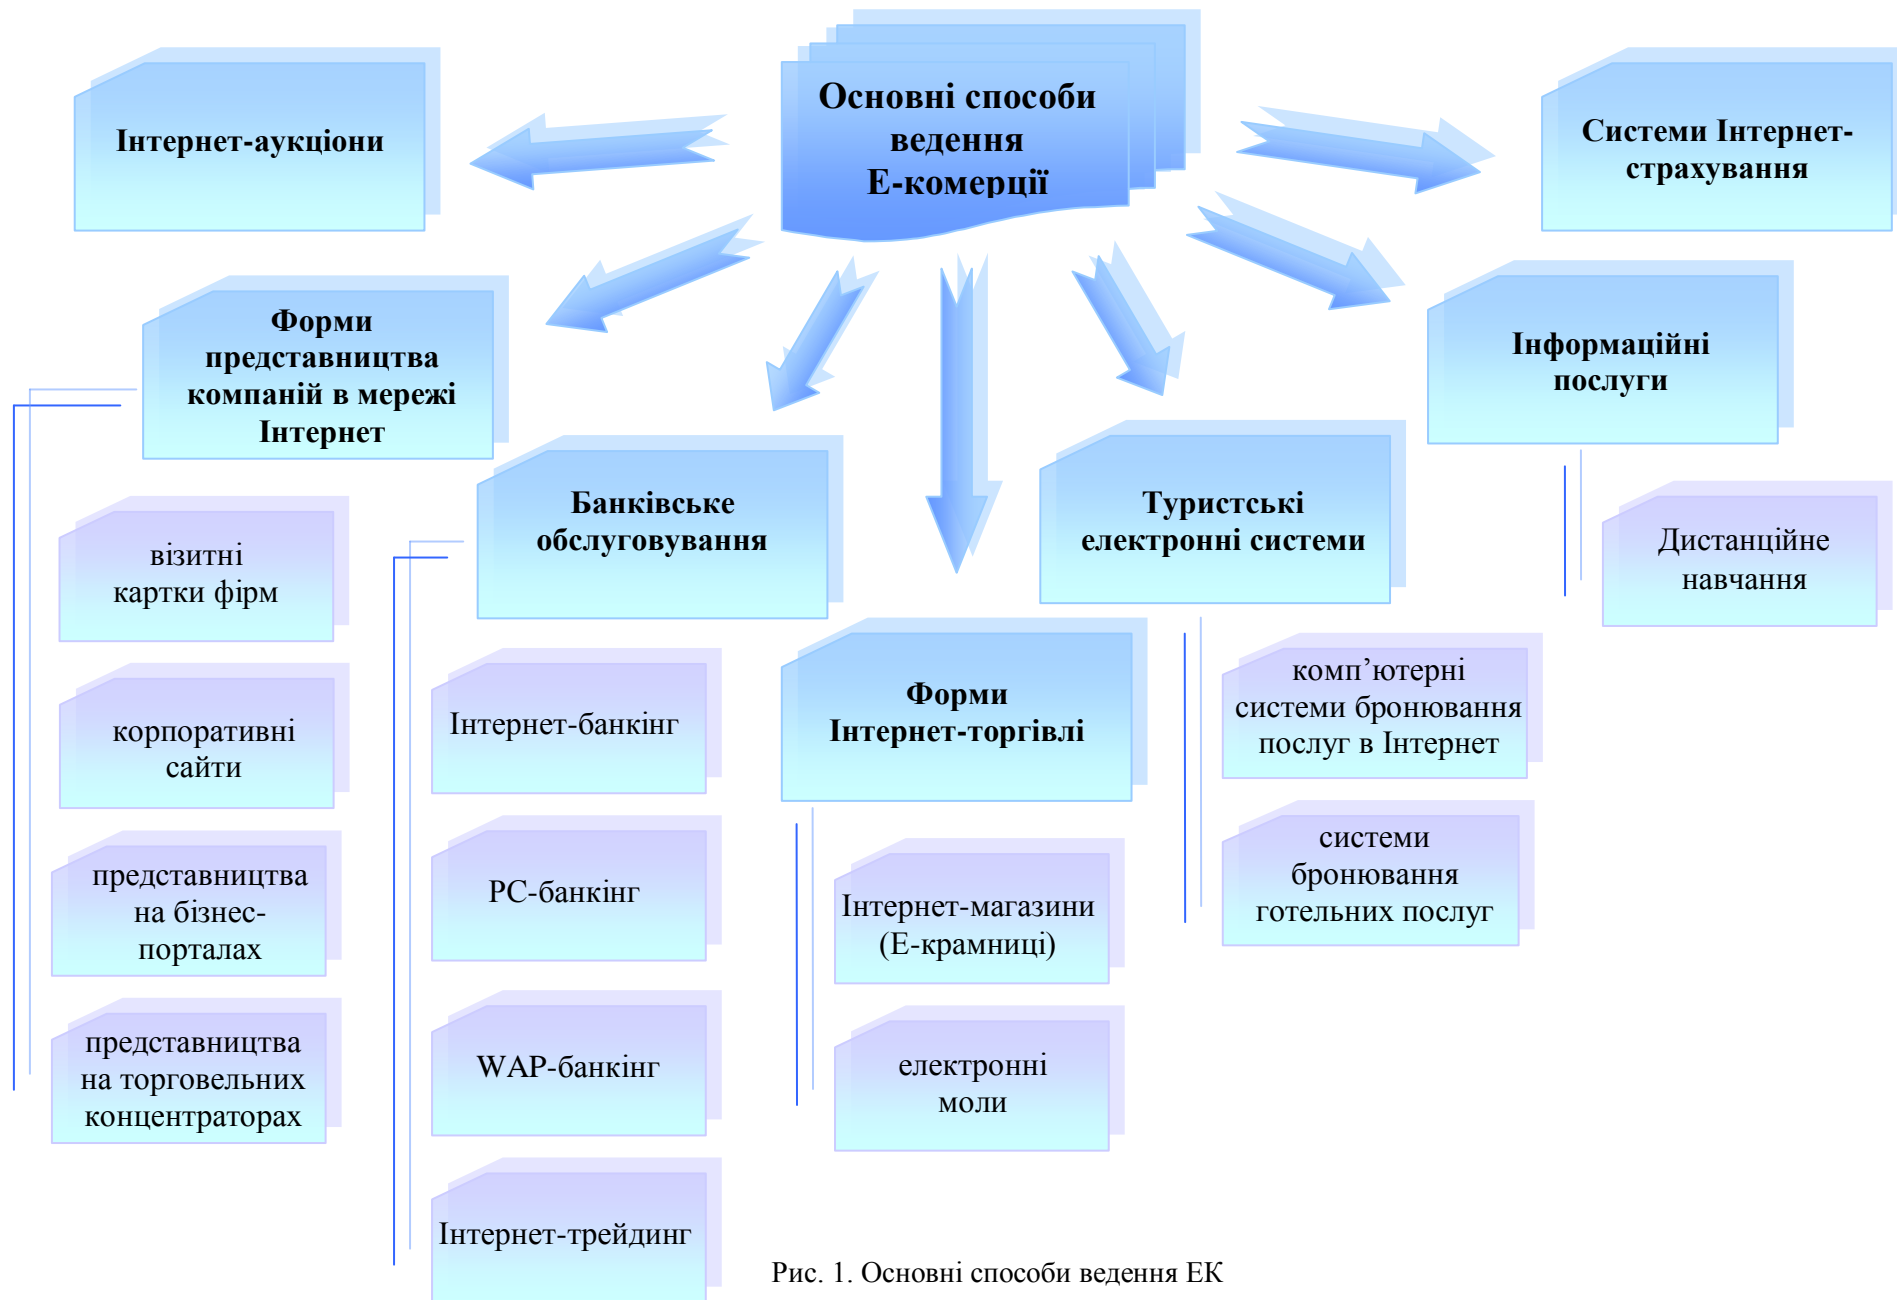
Основні способи ведення Е-комерції

Інтернет-аукціони

Системи Інтернет-страхування

Форми представництва компаній в мережі Інтернет

Інформаційні послуги

Банківське обслуговування

Туристські електронні системи

Дистанційне навчання

візитні картки фірм

корпоративні сайти

представництва на бізнес-порталах

представництва на торговельних концентраторах

Інтернет-банкінг

РС-банкінг

WAP-банкінг

Інтернет-трейдинг

Форми Інтернет-торгівлі

Інтернет-магазини (Е-крамниці)

електронні моли

комп'ютерні системи бронювання послуг в Інтернет

системи бронювання готельних послуг

Рис. 1. Основні способи ведення ЕК